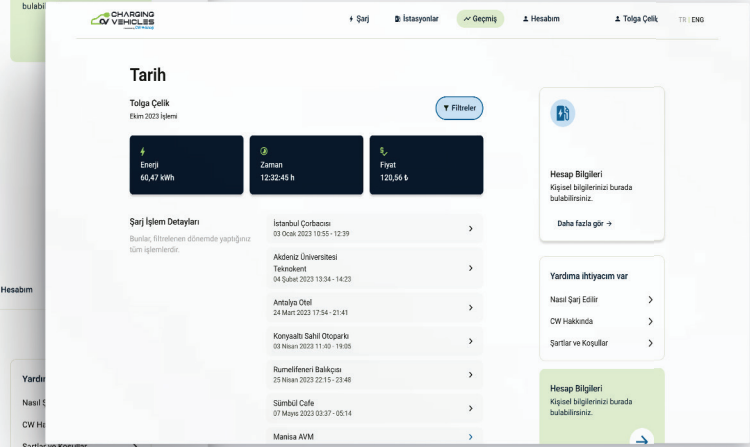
bulabil

Hesabım

Yardım

Nasıl Ş

CW Ha

Şartlar ve Koşullar

CHARGING VEHICLES

Şarj | İstasyonlar | Geçmiş | Hesabım | Tolga Çelik | TR | ENG

Tarih

Tolga Çelik

Ekim 2023 İşlemi

Filtreler

| Enerji | Zaman | Fiyat |
|---|---|---|
| 60,47 kWh | 12:32:45 h | 120,56 ₺ |

Şarj İşlem Detayları

Bunlar, filtrelerden dönemde yaptığınız tüm işlemlerdir.

İstanbul Çorbacısı
03 Ocak 2023 10:55 - 12:39

Akdeniz Üniversitesi Teknokent
04 Şubat 2023 13:34 - 14:23

Antalya Otel
24 Mart 2023 17:54 - 21:41

Konyaaltı Sahil Otoparkı
03 Nisan 2023 11:40 - 19:05

Rumelifeneri Balıkçısı
25 Nisan 2023 22:15 - 23:48

Sümbül Cafe
07 Mayıs 2023 03:37 - 05:14

Manisa AVM

Hesap Bilgileri
Kişisel bilgilerinizi burada bulabilirsiniz.

Daha fazla gör →

Yardıma ihtiyacım var

Nasıl Şarj Edilir

CW Hakkında

Şartlar ve Koşullar

Hesap Bilgileri
Kişisel bilgilerinizi burada bulabilirsiniz.